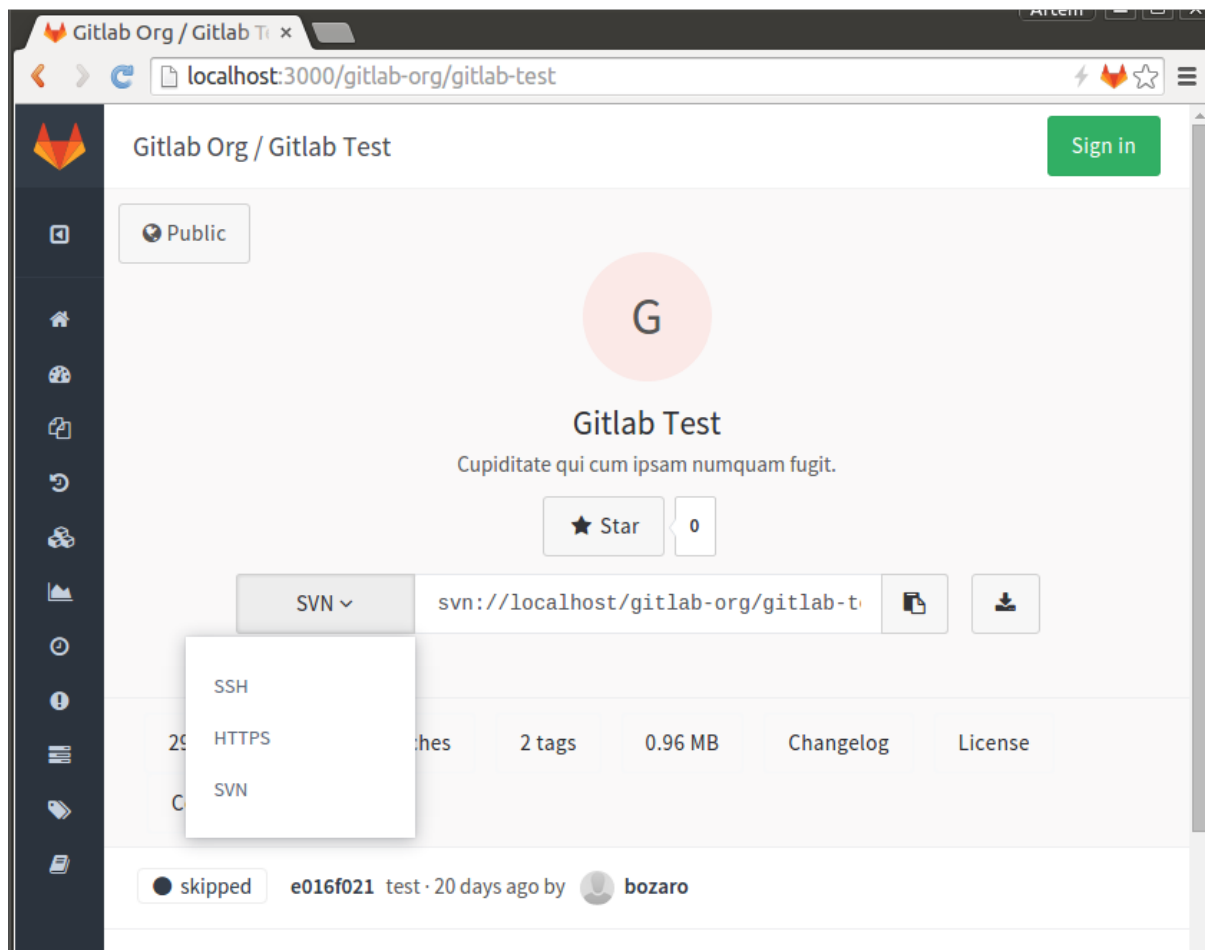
Artem

Gitlab Org / Gitlab T ×

localhost:3000/gitlab-org/gitlab-test

Gitlab Org / Gitlab Test

Sign in

Public

G

Gitlab Test

Cupiditate qui cum ipsam numquam fugit.

Star 0

SVN

svn://localhost/gitlab-org/gitlab-t

SSH
HTTPS
SVN

29 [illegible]ches 2 tags 0.96 MB Changelog License

C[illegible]

skipped e016f021 test · 20 days ago by bozaro